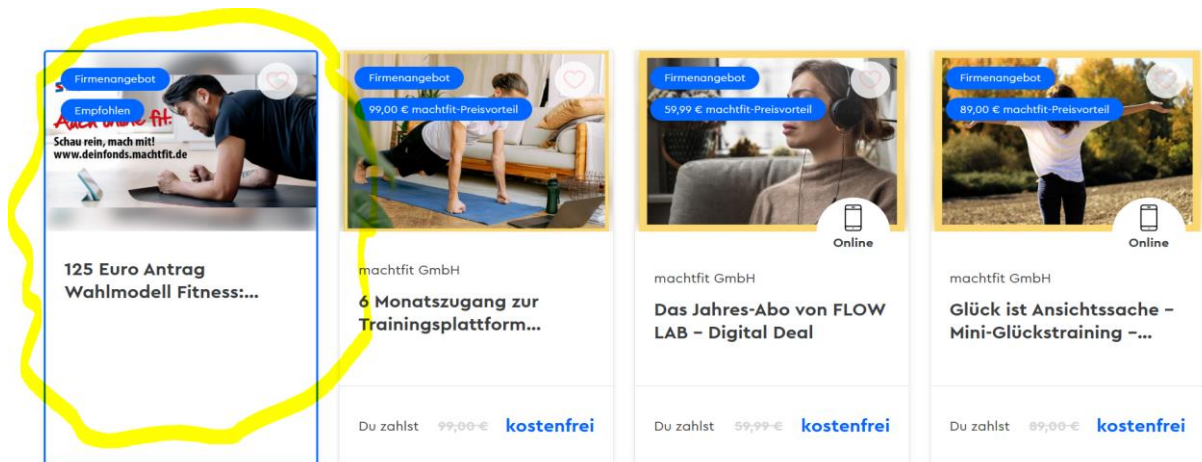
Firmenangebot

Empfohlen

Auch unsere fit!

Schau rein, mach mit!
www.deinfonds.machtfit.de

125 Euro Antrag Wahlmodell Fitness:...

Firmenangebot

99,00 € machtfit-Preisvorteil

machtfit GmbH

6 Monatszugang zur Trainingsplattform...

Du zahlst ~~99,00 €~~ kostenfrei

Firmenangebot

59,99 € machtfit-Preisvorteil

Online

machtfit GmbH

Das Jahres-Abo von FLOW LAB – Digital Deal

Du zahlst ~~59,99 €~~ kostenfrei

Firmenangebot

89,00 € machtfit-Preisvorteil

Online

machtfit GmbH

Glück ist Ansichtssache – Mini-Glückstraining –...

Du zahlst ~~89,00 €~~ kostenfrei